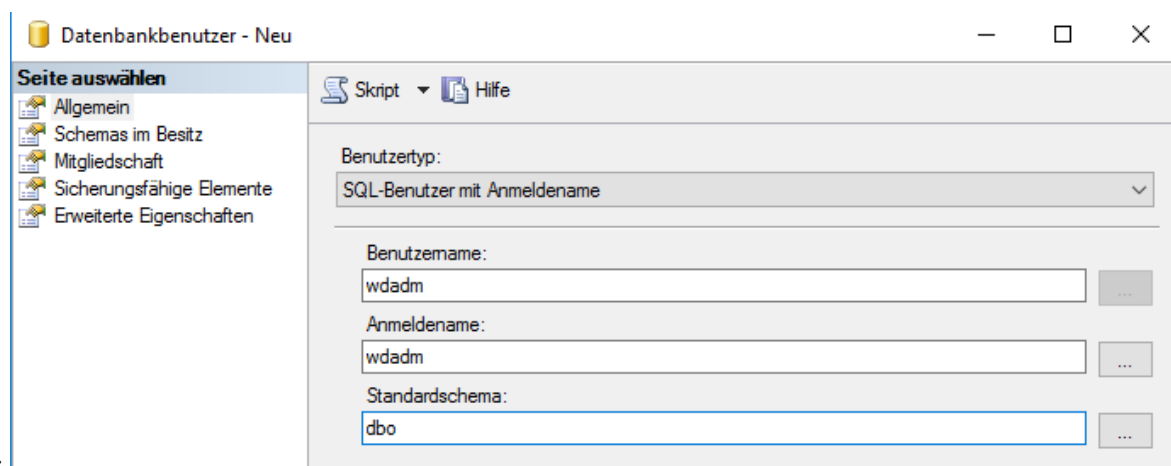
Datenbankbenutzer - Neu

Seite auswählen
Allgemein
Schemas im Besitz
Mitgliedschaft
Sicherungsfähige Elemente
Erweiterte Eigenschaften

Skript ▾ Hilfe

Benutzertyp:
SQL-Benutzer mit Anmeldename

Benutzername:
wdadm
...
Anmeldename:
wdadm
...
Standardschema:
dbo
...